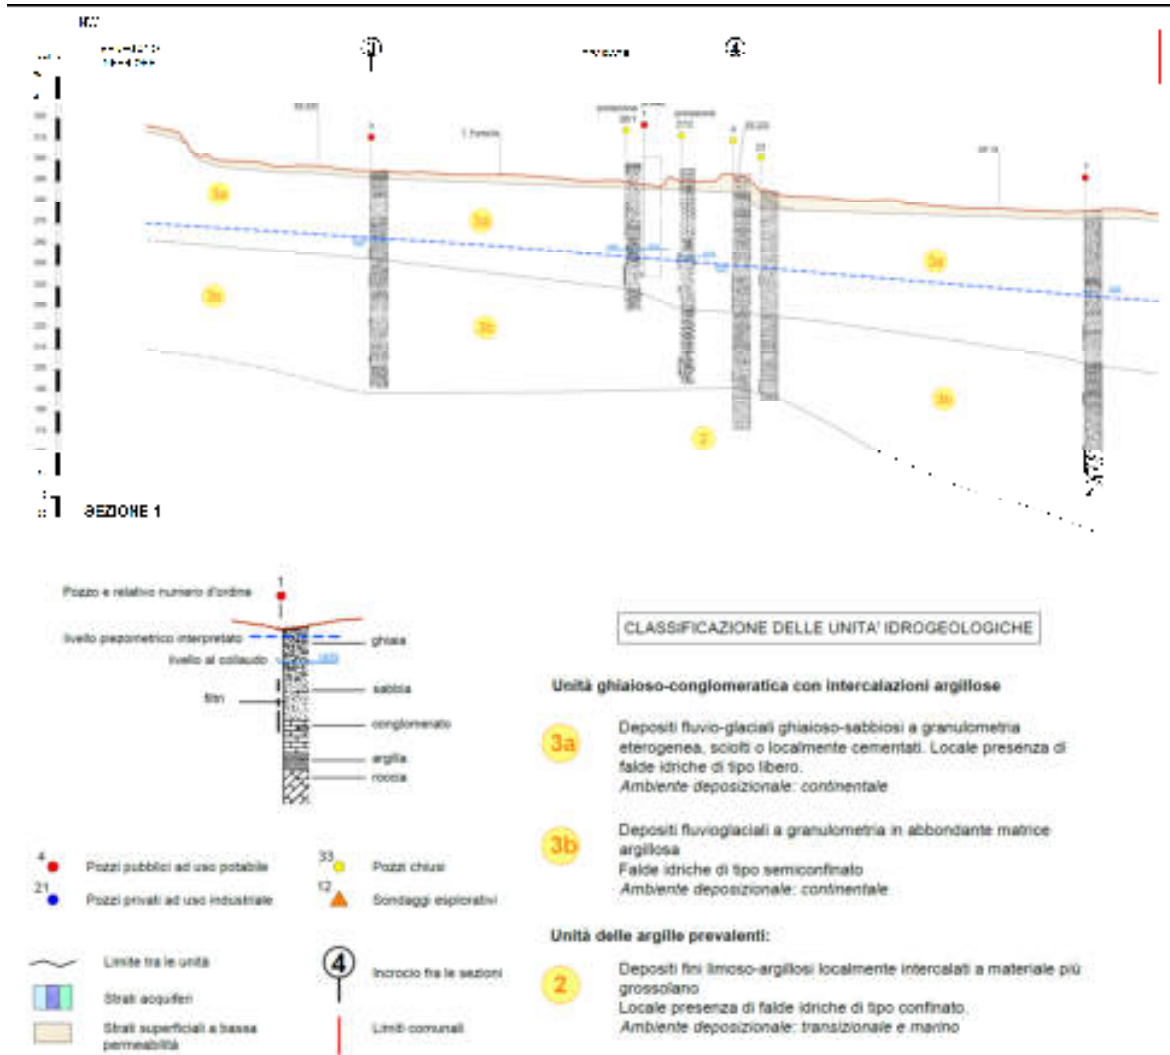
NW

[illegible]

3

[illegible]

4

3a

3a

3a

3b

3b

3b

2

SEZIONE 1

Pozzo e relativo numero d'ordine

1

livello piezometrico interpretato

livello al collaudo

filtri

ghiaia

sabbia

conglomerato

argilla

roccia

4 Pozzi pubblici ad uso potabile

21 Pozzi privati ad uso industriale

33 Pozzi chiusi

12 Sondaggi esplorativi

Limite fra le unità

Strati acquiferi

Strati superficiali a bassa permeabilità

4 Incrocio fra le sezioni

Limiti comunali

CLASSIFICAZIONE DELLE UNITA' IDROGEOLOGICHE

Unità ghiaioso-conglomeratica con intercalazioni argillose

3a Depositi fluvio-glaciali ghiaioso-sabbiosi a granulometria eterogenea, sciolti o localmente cementati. Locale presenza di falde idriche di tipo libero.
Ambiente deposizionale: continentale

3b Depositi fluvioglaciali a granulometria in abbondante matrice argillosa
Falde idriche di tipo semiconfinato
Ambiente deposizionale: continentale

Unità delle argille prevalenti:

2 Depositi fini limoso-argillosi localmente intercalati a materiale più grossolano
Locale presenza di falde idriche di tipo confinato.
Ambiente deposizionale: transizionale e marino